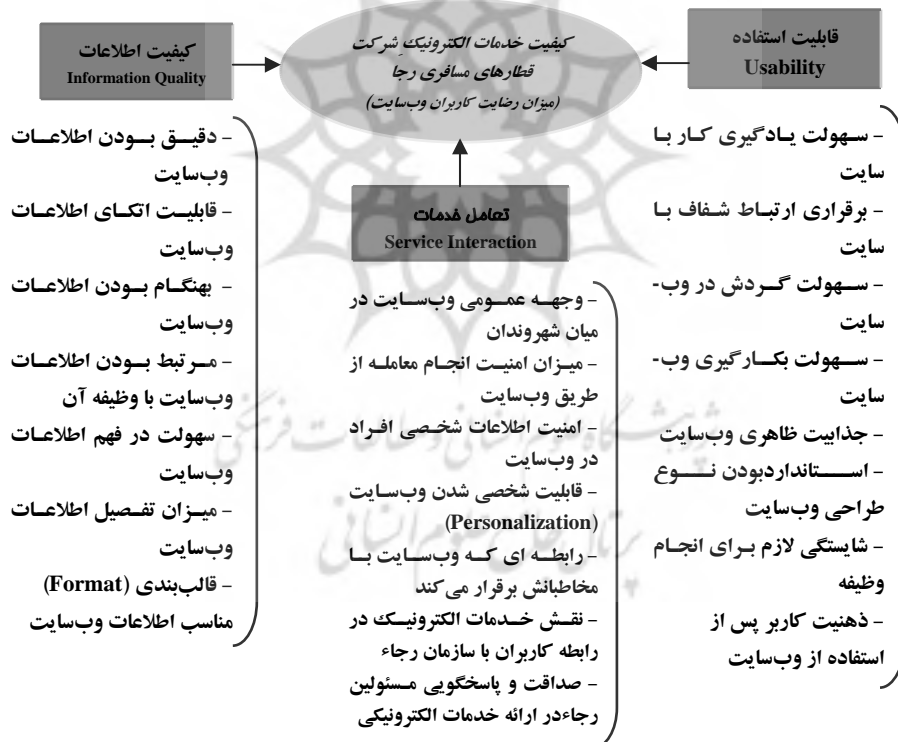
قابلیت استفاده
Usability

کیفیت خدمات الکترونیک شرکت قطارهای مسافری رجا
(میزان رضایت کاربران وب‌سایت)

کیفیت اطلاعات
Information Quality

- سهولت یادگیری کار با سایت
- برقراری ارتباط شفاف با سایت
- سهولت گردش در وب-سایت
- سهولت بکارگیری وب-سایت
- جذابیت ظاهری وب‌سایت
- استانداردبودن نوع طراحی وب‌سایت
- شایستگی لازم برای انجام وظیفه
- ذهنیت کاربر پس از استفاده از وب‌سایت

تعامل خدمات
Service Interaction

- وجهه عمومی وب‌سایت در میان شهروندان
- میزان امنیت انجام معامله از طریق وب‌سایت
- امنیت اطلاعات شخصی افراد در وب‌سایت
- قابلیت شخصی شدن وب‌سایت (Personalization)
- رابطه ای که وب‌سایت با مخاطبانش برقرار می‌کند
- نقش خدمات الکترونیک در رابطه کاربران با سازمان رجاء
- صداقت و پاسخگویی مسئولین رجاءدر ارائه خدمات الکترونیکی

- دقیق بودن اطلاعات وب‌سایت
- قابلیت اتکای اطلاعات وب‌سایت
- بهنگام بودن اطلاعات وب‌سایت
- مرتبط بودن اطلاعات وب‌سایت با وظیفه آن
- سهولت در فهم اطلاعات وب‌سایت
- میزان تفصیل اطلاعات وب‌سایت
- قالب‌بندی (Format) مناسب اطلاعات وب‌سایت